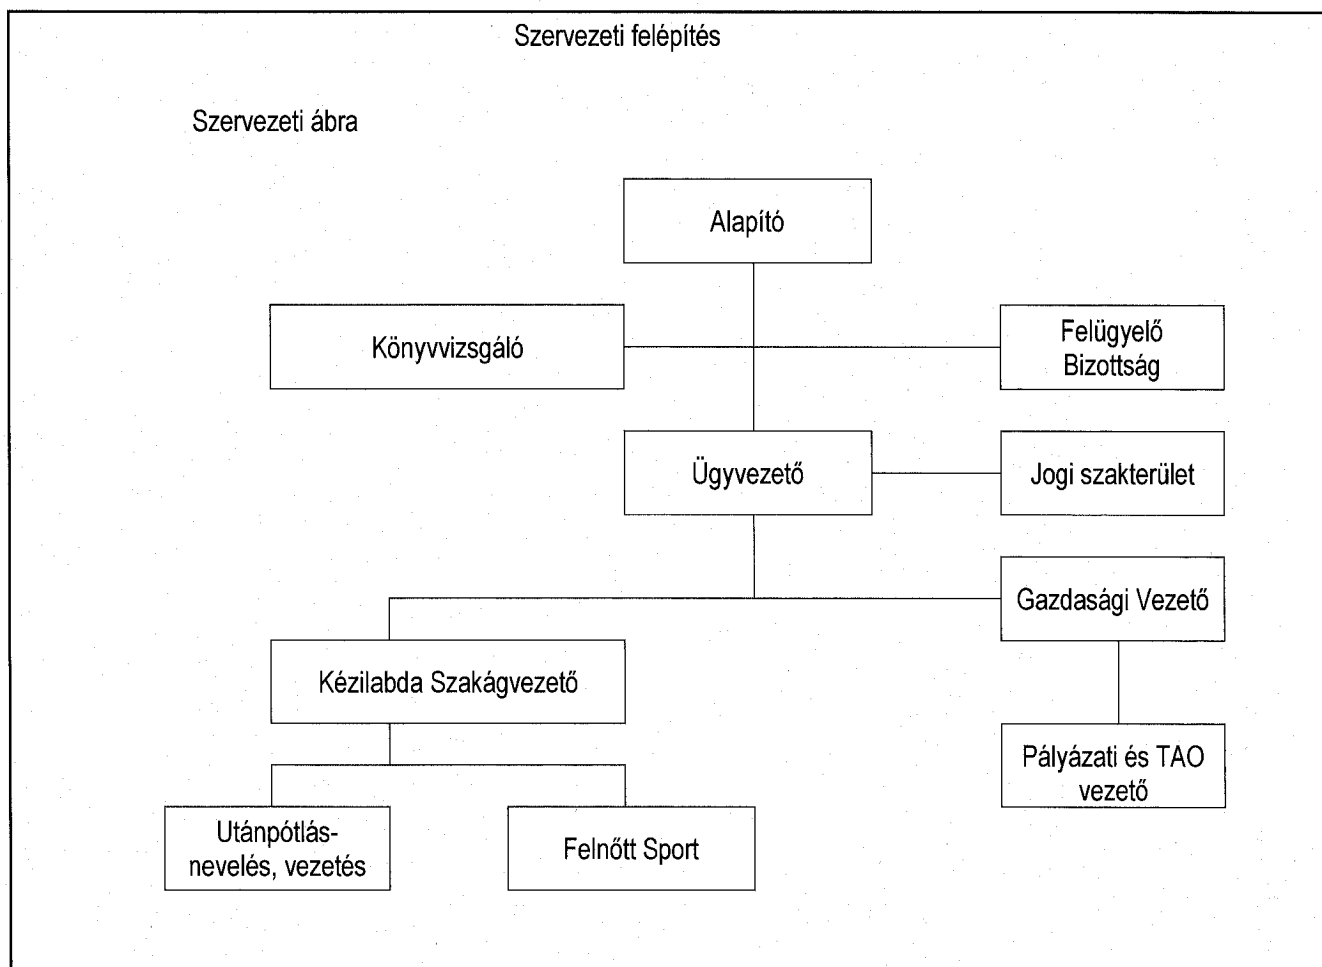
Szervezeti felépítés

Szervezeti ábra

Alapító

Könyvvizsgáló

Felügyelő Bizottság

Ügyvezető

Jogi szakterület

Gazdasági Vezető

Kézilabda Szakágvezető

Pályázati és TAO vezető

Utánpótlás-nevelés, vezetés

Felnőtt Sport